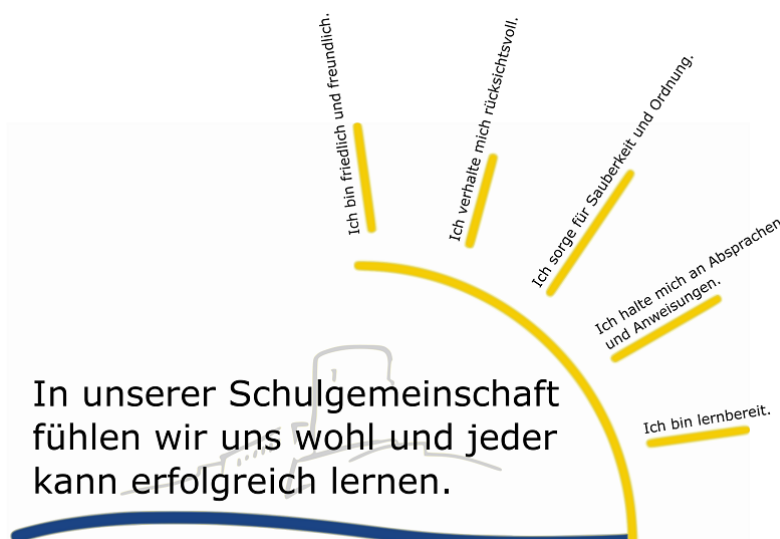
Ich bin friedlich und freundlich.

Ich verhalte mich rücksichtsvoll.

Ich sorge für Sauberkeit und Ordnung.

Ich halte mich an Absprachen und Anweisungen.

Ich bin lernbereit.

In unserer Schulgemeinschaft fühlen wir uns wohl und jeder kann erfolgreich lernen.